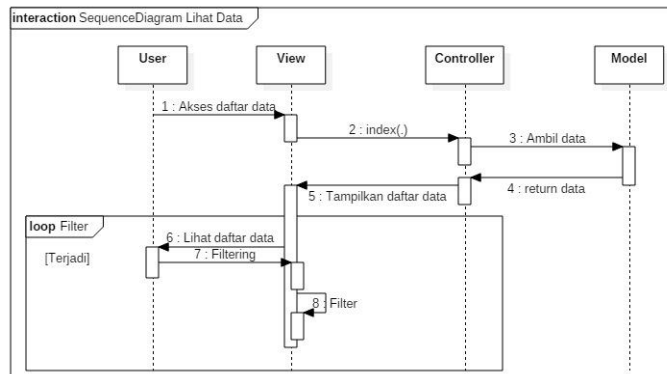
interaction SequenceDiagram Lihat Data

User

View

Controller

Model

1 : Akses daftar data

2 : index(.)

3 : Ambil data

4 : return data

5 : Tampilkan daftar data

loop Filter

[Terjadi]

6 : Lihat daftar data

7 : Filtering

8 : Filter